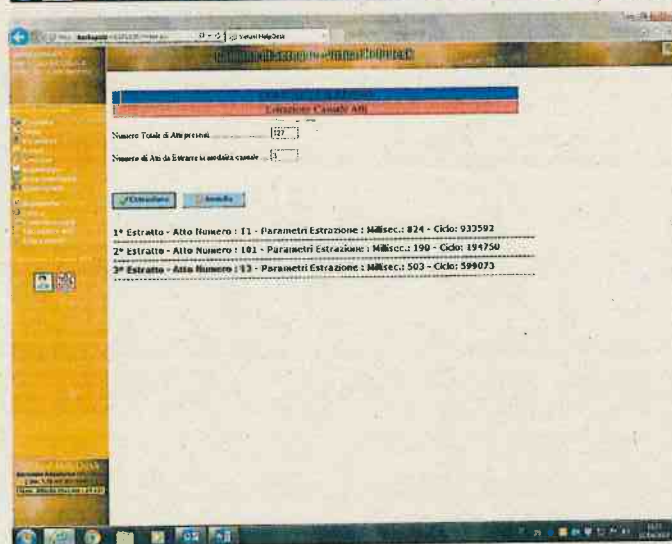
Estrazione Casuale Atti

Numero Totale di Atti presenti ............ 127

Numero di Atti da Estrarre in modalità casuale ... 3

Estrazione   Annulla

1° Estratto - Atto Numero : 11 - Parametri Estrazione : Millisec.: 824 - Ciclo: 933592

2° Estratto - Atto Numero : 101 - Parametri Estrazione : Millisec.: 190 - Ciclo: 194750

3° Estratto - Atto Numero : 13 - Parametri Estrazione : Millisec.: 503 - Ciclo: 599073